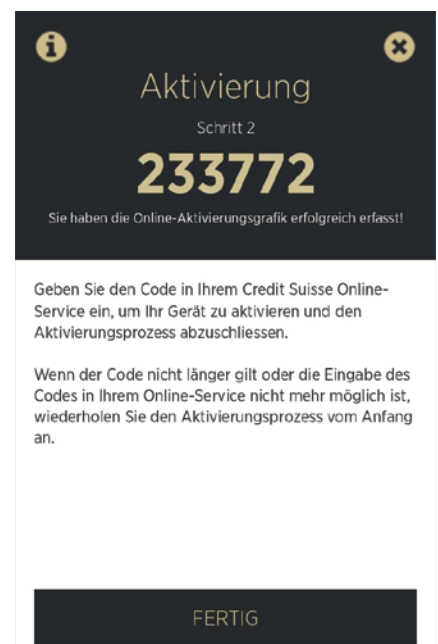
Aktivierung

Schritt 2

233772

Sie haben die Online-Aktivierungsgrafik erfolgreich erfasst!

Geben Sie den Code in Ihrem Credit Suisse Online-Service ein, um Ihr Gerät zu aktivieren und den Aktivierungsprozess abzuschliessen.

Wenn der Code nicht länger gilt oder die Eingabe des Codes in Ihrem Online-Service nicht mehr möglich ist, wiederholen Sie den Aktivierungsprozess vom Anfang an.

FERTIG